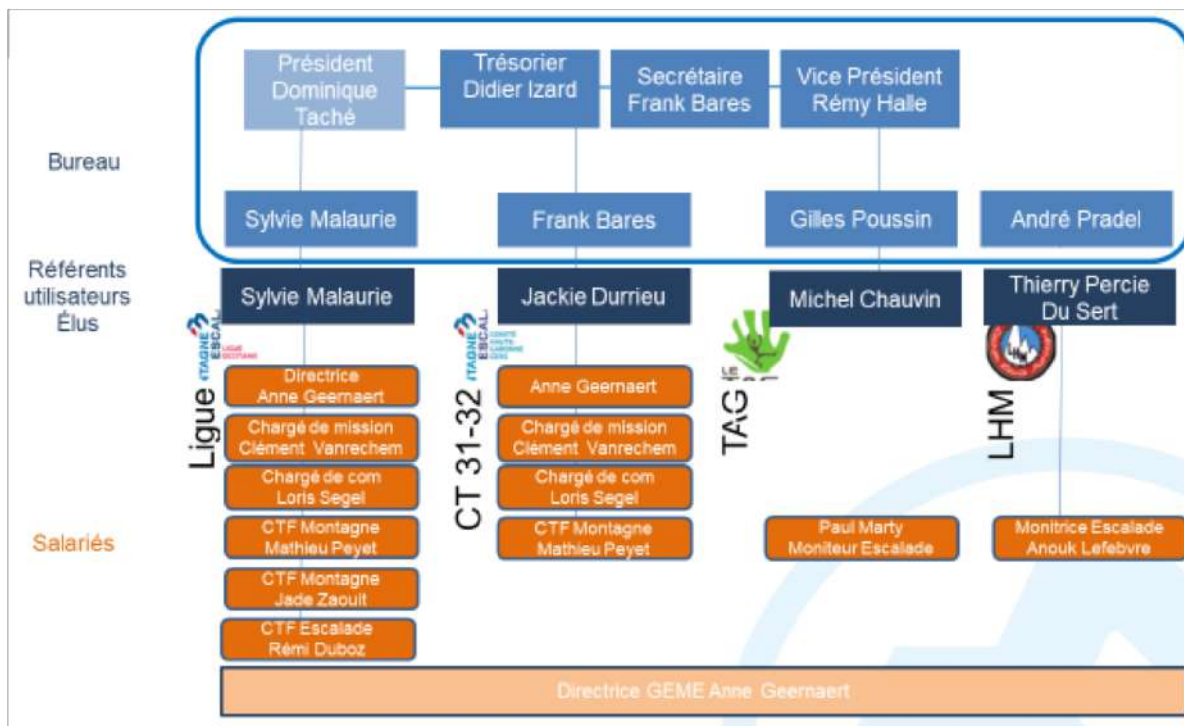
Président Dominique Taché

Trésorier Didier Izard

Secrétaire Frank Bares

Vice Président Rémy Halle

Bureau

Sylvie Malaurie

Frank Bares

Gilles Poussin

André Pradel

Référents utilisateurs Élus

Sylvie Malaurie

Jackie Durrieu

Michel Chauvin

Thierry Percie Du Sert

Ligue

CT 31-32

TAG

LHM

Directrice Anne Geernaert

Chargé de mission Clément Vanrechem

Chargé de com Loris Segel

CTF Montagne Mathieu Peyet

CTF Montagne Jade Zaouit

CTF Escalade Rémi Duboz

Anne Geernaert

Chargé de mission Clément Vanrechem

Chargé de com Loris Segel

CTF Montagne Mathieu Peyet

Salariés

Paul Marty Moniteur Escalade

Monitrice Escalade Anouk Lefebvre

Directrice GEME Anne Geernaert